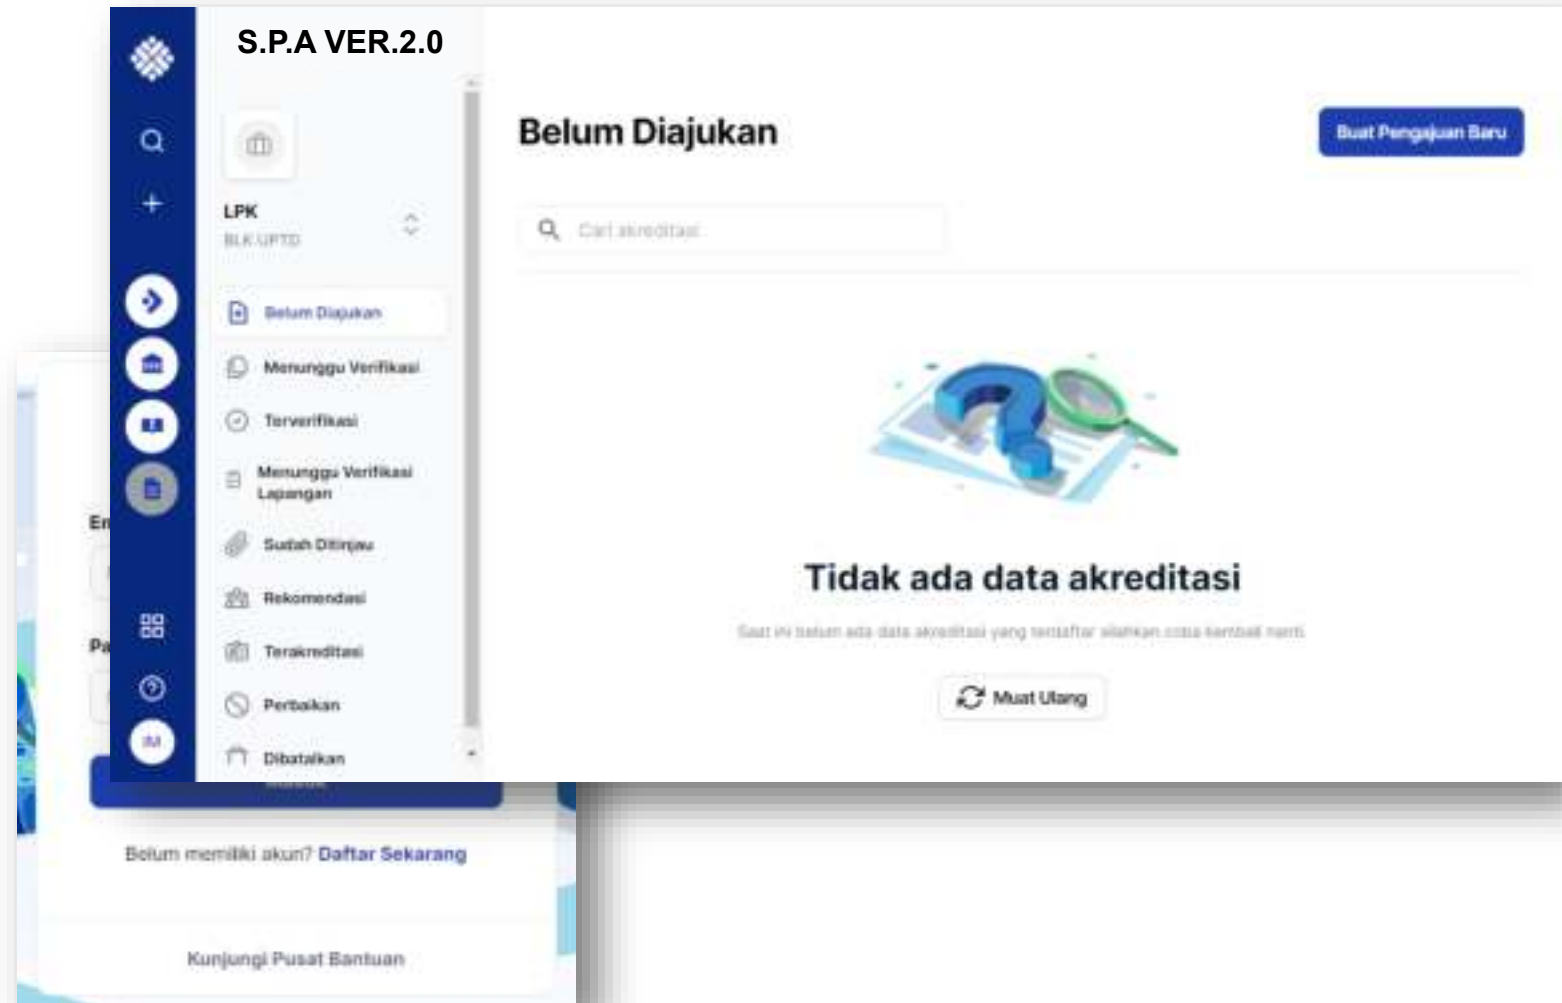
S.P.A VER.2.0

LPK
BLK UPTD

Belum Diajukan
Menunggu Verifikasi
Terverifikasi
Menunggu Verifikasi Lapangan
Sudah Ditinjau
Rekomendasi
Terakreditasi
Perbaikan
Dibatalkan

IM

Belum Diajukan

Buat Pengajuan Baru

Cari akreditasi

Tidak ada data akreditasi

Saat ini belum ada data akreditasi yang terdaftar silahkan coba kembali nanti

Muat Ulang

Em

Pa

Belum memiliki akun? Daftar Sekarang

Kunjungi Pusat Bantuan